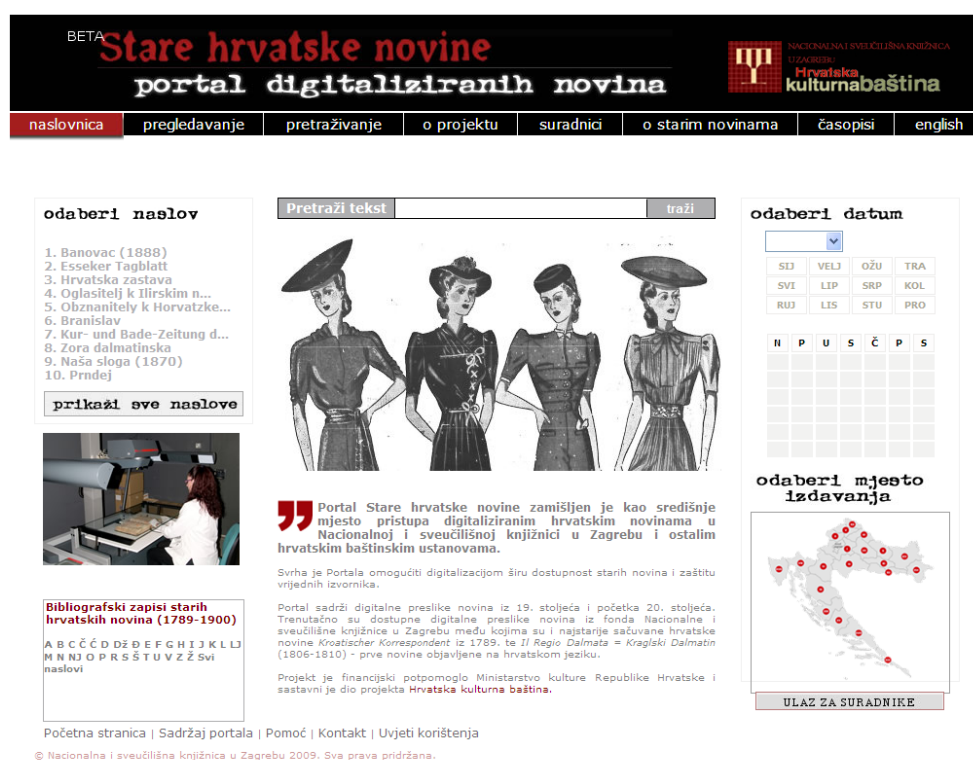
BETA Stare hrvatske novine
portal digitaliziranih novina

NACIONALNA I SVEUČILIŠNA KNJIŽNICA U ZAGREBU
Hrvatska kulturna baština

naslovnica | pregledavanje | pretraživanje | o projektu | suradnici | o starim novinama | časopisi | english

odaberi naslov

1. Banovac (1888)
2. Esseker Tagblatt
3. Hrvatska zastava
4. Oglasitelj k Ilirskim n...
5. Obznanitely k Horvatzke...
6. Branislav
7. Kur- und Bade-Zeitung d...
8. Zora dalmatinska
9. Naša sloga (1870)
10. Prndej

prikaži sve naslove

Bibliografski zapisi starih hrvatskih novina (1789-1900)

A B C Č Ć D Dž Đ E F G H I J K L Lj M N Nj O P R S Š T U V Z Ž Svi naslovi

Pretraži tekst
traži

Portal Stare hrvatske novine zamišljen je kao središnje mjesto pristupa digitaliziranim hrvatskim novinama u Nacionalnoj i sveučilišnoj knjižnici u Zagrebu i ostalim hrvatskim baštinskim ustanovama.

Svrha je Portala omogućiti digitalizacijom širu dostupnost starih novina i zaštitu vrijednih izvornika.

Portal sadrži digitalne preslike novina iz 19. stoljeća i početka 20. stoljeća. Trenutačno su dostupne digitalne preslike novina iz fonda Nacionalne i sveučilišne knjižnice u Zagrebu među kojima su i najstarije sačuvane hrvatske novine *Kroatischer Korrespondent* iz 1789. te *Il Regio Dalmata = Kraglski Dalmatin* (1806-1810) - prve novine objavljene na hrvatskom jeziku.

Projekt je financijski potpomoglo Ministarstvo kulture Republike Hrvatske i sastavni je dio projekta Hrvatska kulturna baština.

odaberi datum

| SIJ | VELJ | OŽU | TRA |
|---|---|---|---|
| SVI | LIP | SRP | KOL |
| RUJ | LIS | STU | PRO |

N P U S Č P S

odaberi mjesto izdavanja

ULAZ ZA SURADNIKE

Početna stranica | Sadržaj portala | Pomoć | Kontakt | Uvjeti korištenja

© Nacionalna i sveučilišna knjižnica u Zagrebu 2009. Sva prava pridržana.